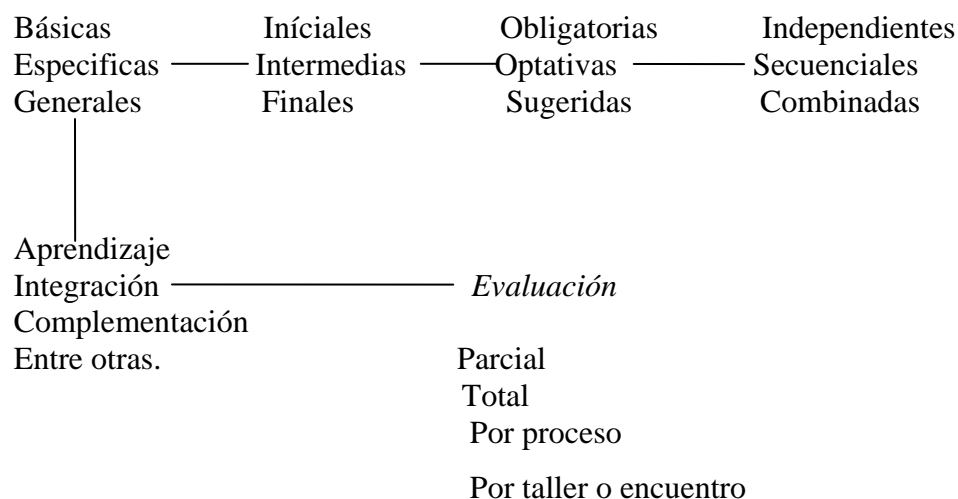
Básicas
Especificas
Generales

Iníciales
Intermedias
Finales

Obligatorias
Optativas
Sugeridas

Independientes
Secuenciales
Combinadas

Aprendizaje
Integración
Complementación
Entre otras.

*Evaluación*

Parcial
Total
Por proceso
Por taller o encuentro